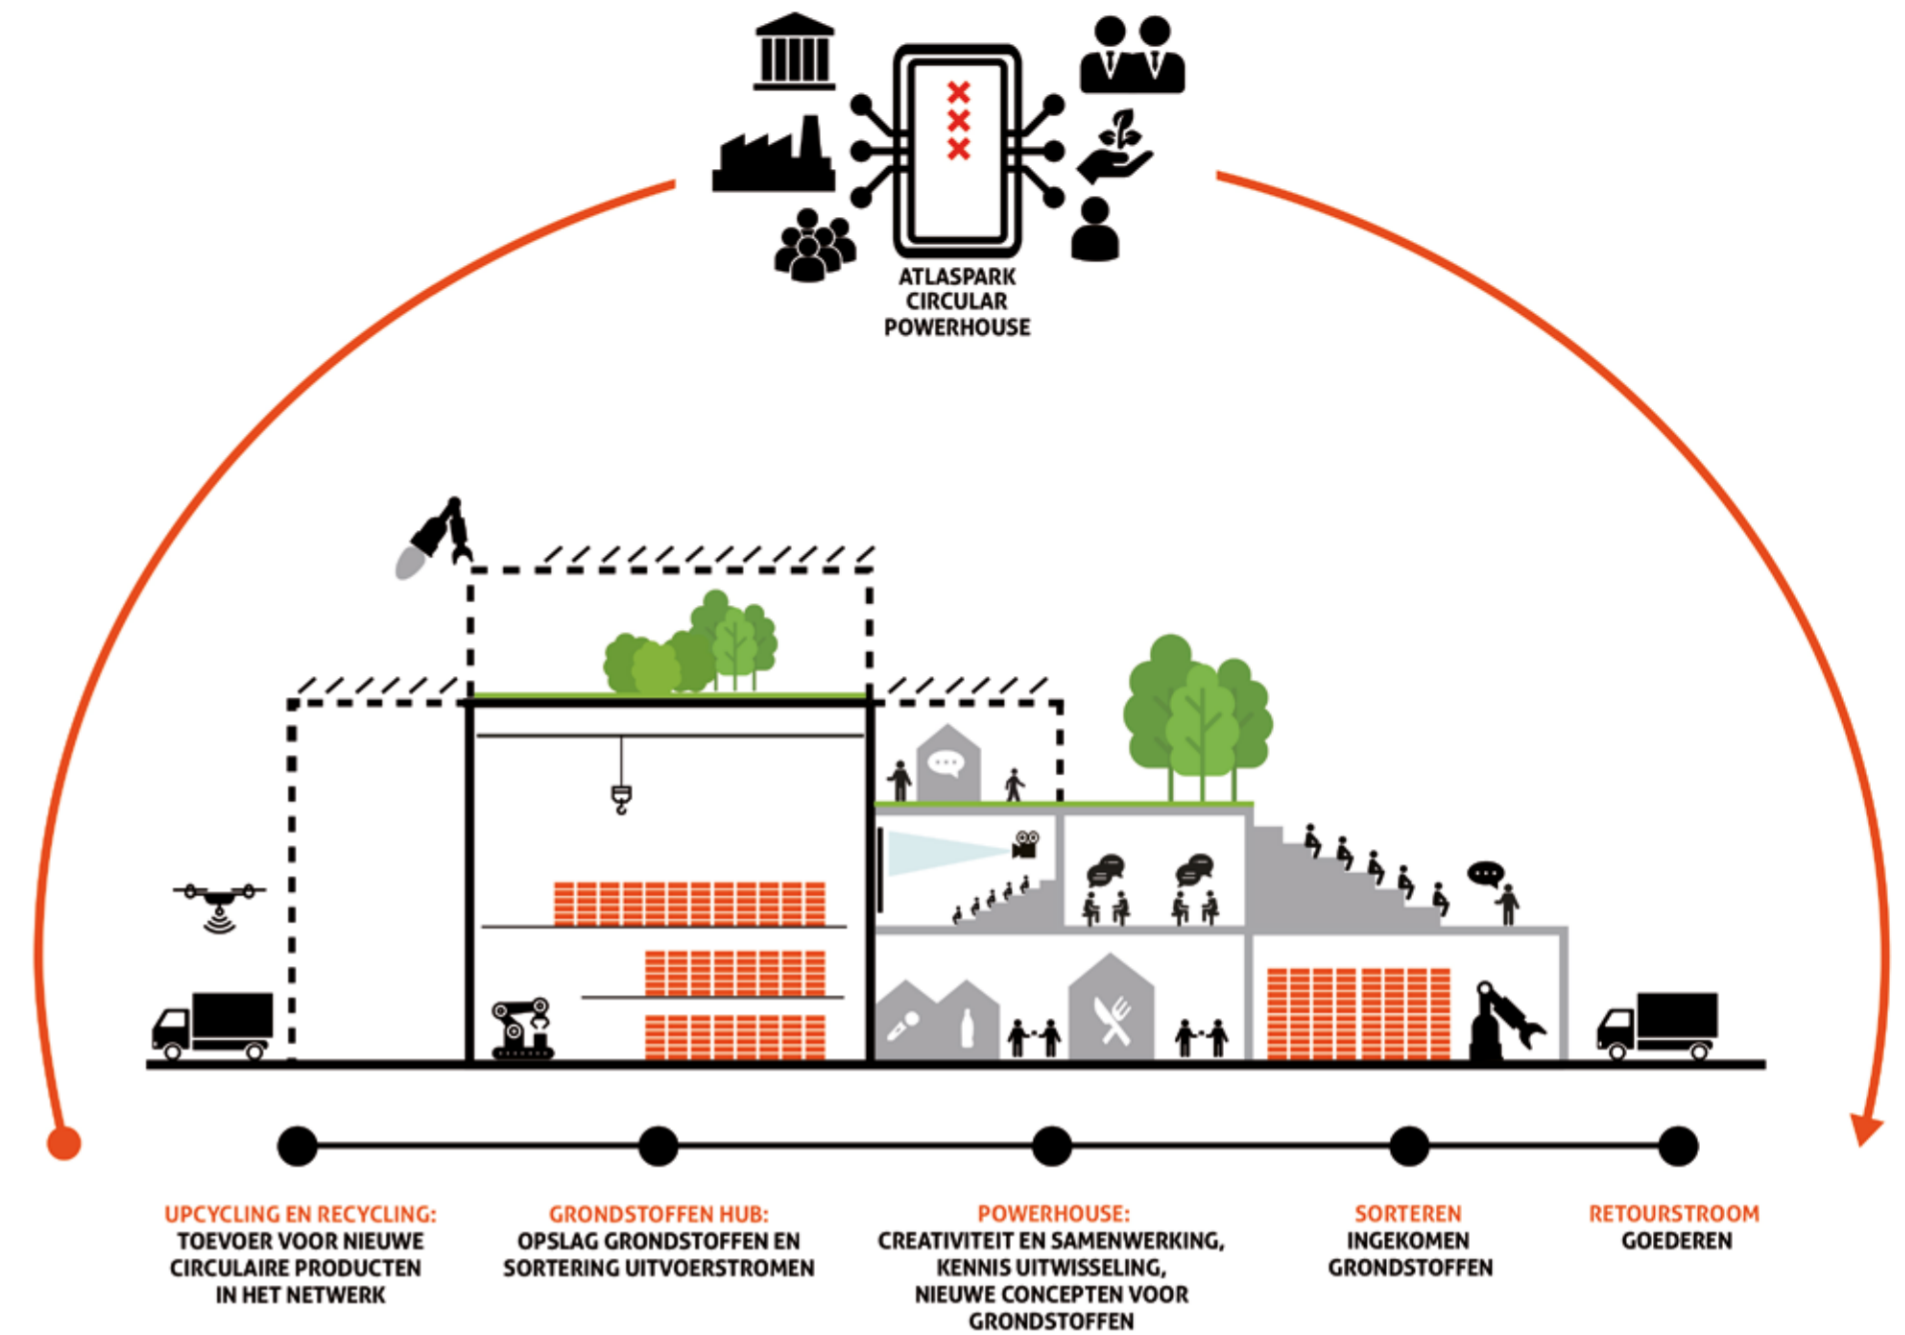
ATLASPARK CIRCULAR POWERHOUSE

UPCYCLING EN RECYCLING:
TOEVOER VOOR NIEUWE CIRCULAIRE PRODUCTEN IN HET NETWERK

GRONDSTOFFEN HUB:
OPSLAG GRONDSTOFFEN EN SORTERING UITVOERSTROMEN

POWERHOUSE:
CREATIVITEIT EN SAMENWERKING, KENNIS UITWISSELING, NIEUWE CONCEPTEN VOOR GRONDSTOFFEN

SORTEREN
INGEKOMEN GRONDSTOFFEN

RETOURSTROOM
GOEDEREN